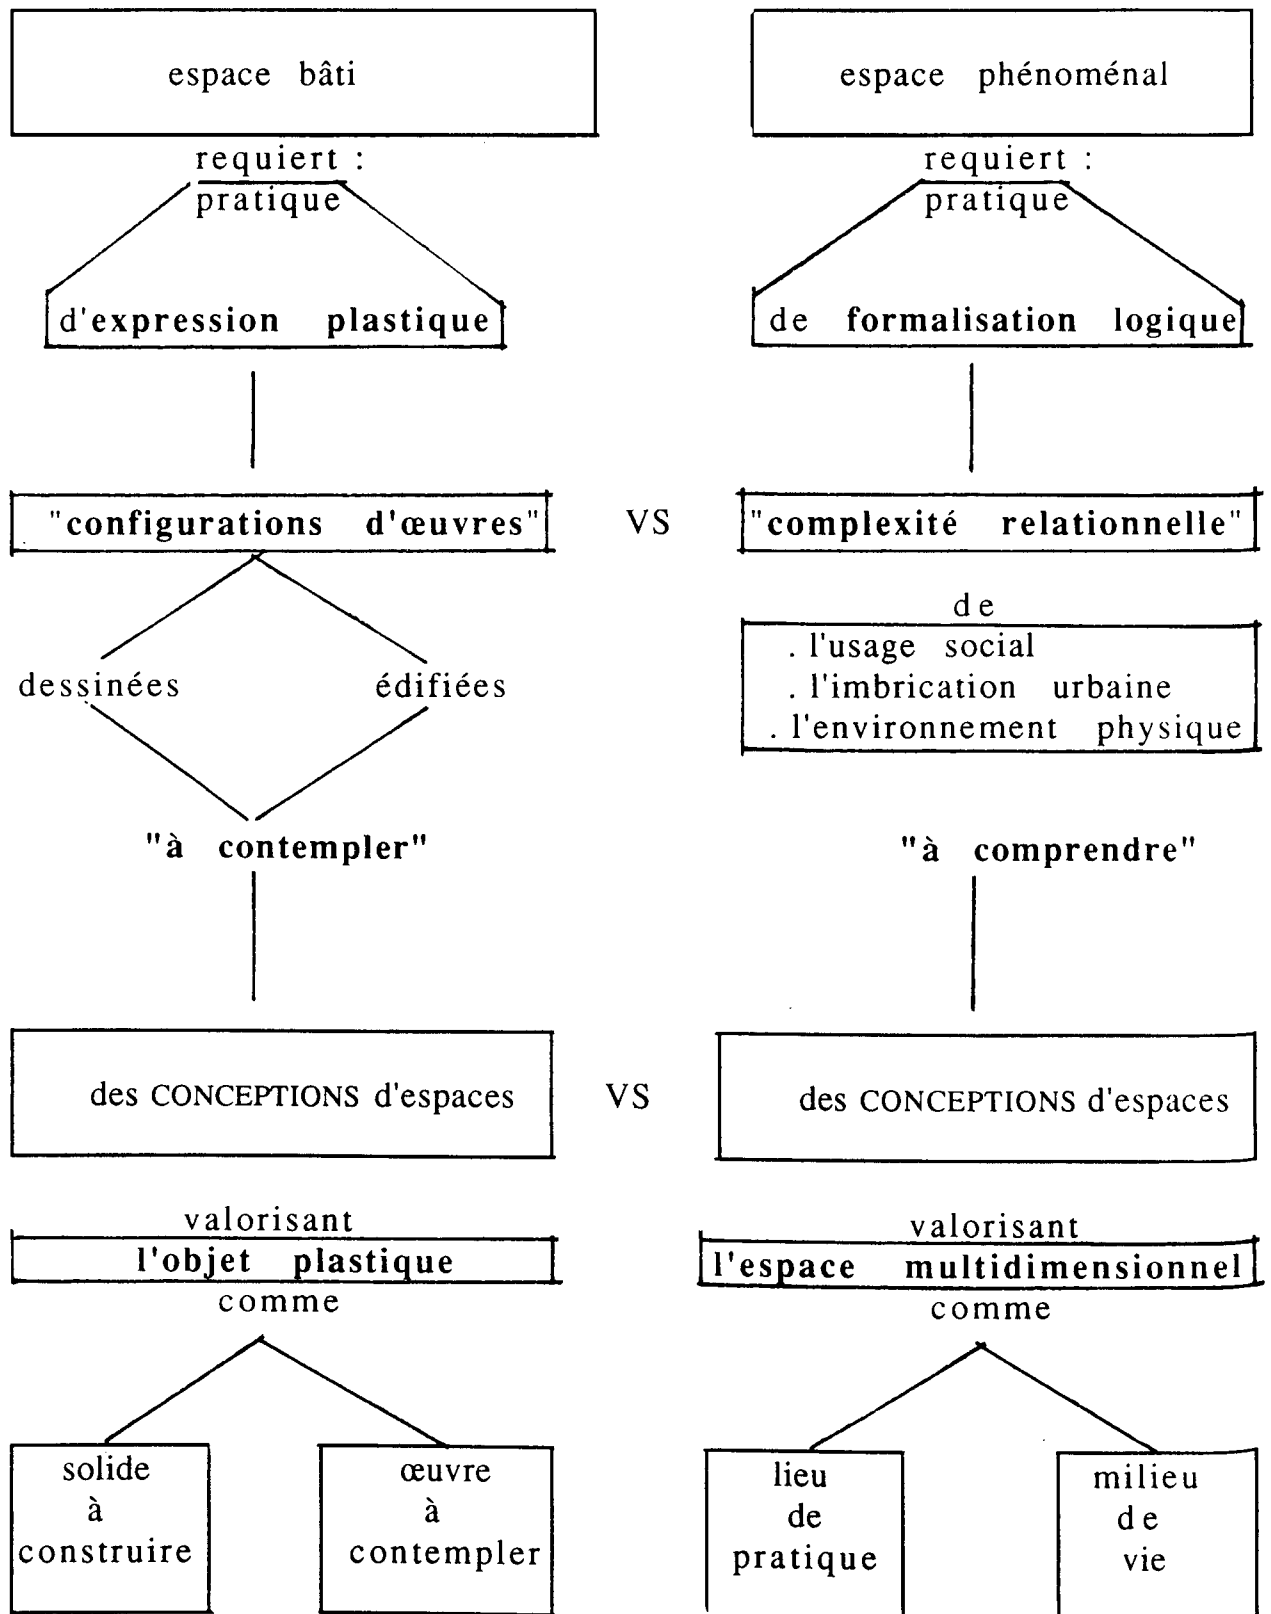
espace bâti

requiert :
pratique

d'expression plastique

"configurations d'œuvres"

dessinées

édifiées

"à contempler"

des CONCEPTIONS d'espaces

valorisant
l'objet plastique
comme

solide à construire

œuvre à contempler

VS

VS

espace phénoménal

requiert :
pratique

de formalisation logique

"complexité relationnelle"

de
. l'usage social
. l'imbrication urbaine
. l'environnement physique

"à comprendre"

des CONCEPTIONS d'espaces

valorisant
l'espace multidimensionnel
comme

lieu de pratique

milieu de vie